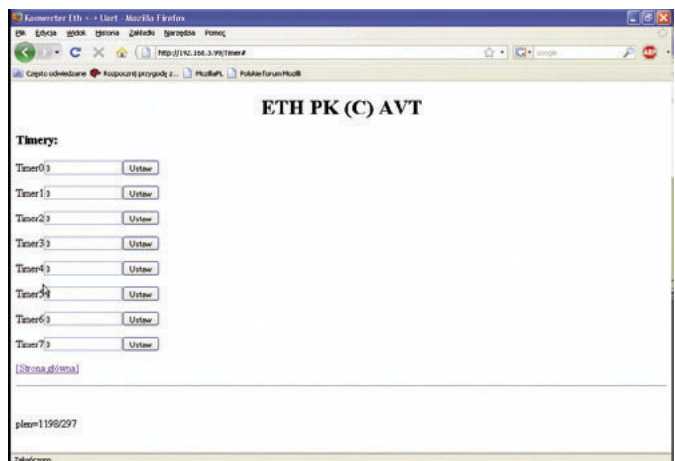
Konwerter Eth <-> Uart - Mozilla Firefox

Plik Edycja Widok Historia Zakładki Narzędzia Pomoc

http://192.168.3.99/Timer#

Google

Często odwiedzane Rozpocznij przygodę z... Mozilla PL Polskie forum Mozilli

ETH PK (C) AVT

Timery:

Timer0 0 Ustaw

Timer1 0 Ustaw

Timer2 0 Ustaw

Timer3 0 Ustaw

Timer4 0 Ustaw

Timer5 0 Ustaw

Timer6 0 Ustaw

Timer7 0 Ustaw

[Strona główna]

plen=1198/297

Zakończono